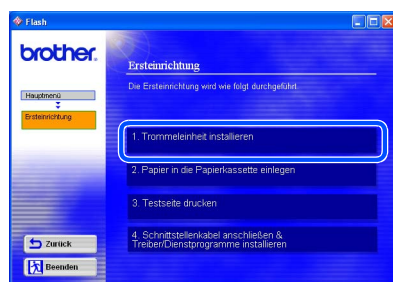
Flash

brother.

Hauptmenü

Ersteinrichtung

Zurück

Beenden

Ersteinrichtung

Die Ersteinrichtung wird wie folgt durchgeführt.

1. Trommeleinheit installieren

2. Papier in die Papierkassette einlegen

3. Testseite drucken

4. Schnittstellenkabel anschließen & Treiber/Dienstprogramme installieren